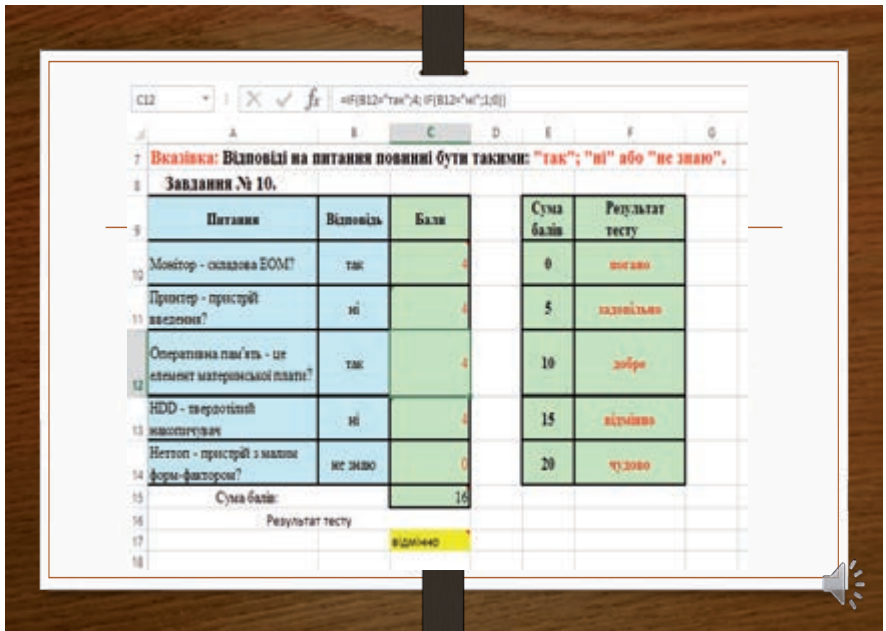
C12 =IF(B12="так";4;IF(B12="ні";1;0))

| | A | B | C | D | E | F | G |
|---|---|---|---|---|---|---|---|
| 7 | Вказівка: Відповіді на питання повинні бути такими: "так"; "ні" або "не знаю". | | | | | | |
| 8 | Завдання № 10. | | | | | | |
| 9 | Питання | Відповідь | Бали | | Сума балів | Результат тесту | |
| 10 | Монітор - складова ЕОМ? | так | 4 | | 0 | погано | |
| 11 | Принтер - пристрій введення? | ні | 4 | | 5 | задовільно | |
| 12 | Оперативна пам'ять - це елемент материнської плати? | так | 4 | | 10 | добре | |
| 13 | HDD - твердотілий накопичувач | ні | 4 | | 15 | відмінно | |
| 14 | Неттоп - пристрій з малим форм-фактором? | не знаю | 0 | | 20 | чудово | |
| 15 | Сума балів: | | 16 | | | | |
| 16 | Результат тесту | | | | | | |
| 17 | | | відмінно | | | | |
| 18 | | | | | | | |